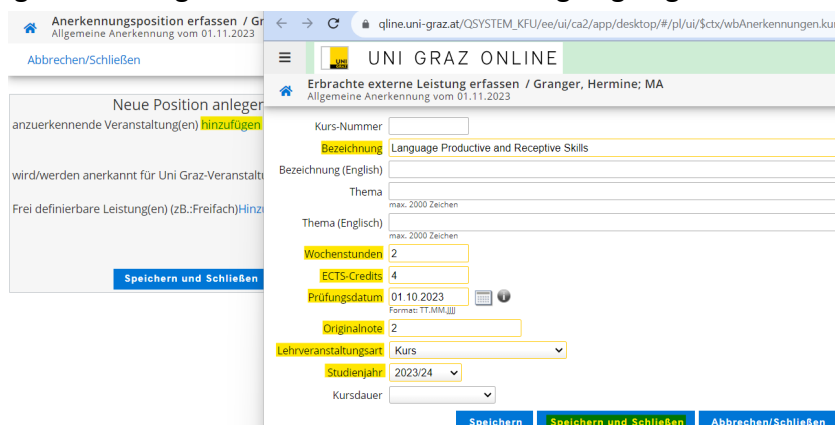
Anerkennungsposition erfassen / Gr
Allgemeine Anerkennung vom 01.11.2023

Abbrechen/Schließen

Neue Position anleger

anzuerkennende Veranstaltung(en) hinzufügen

wird/werden anerkannt für Uni Graz-Veranstaltu

Frei definierbare Leistung(en) (zB.:Freifach)Hinzu

Speichern und Schließen

qline.uni-graz.at/QSYSTEM_KFU/ee/ui/ca2/app/desktop/#/pl/ui/$ctx/wbAnerkennungen.ku

UNI GRAZ ONLINE

Erbrachte externe Leistung erfassen / Granger, Hermine; MA
Allgemeine Anerkennung vom 01.11.2023

Kurs-Nummer

Bezeichnung Language Productive and Receptive Skills

Bezeichnung (English)

Thema
max. 2000 Zeichen

Thema (Englisch)
max. 2000 Zeichen

Wochenstunden 2

ECTS-Credits 4

Prüfungsdatum 01.10.2023
Format: TT.MM.JJJJ

Originalnote 2

Lehrveranstaltungsart Kurs

Studienjahr 2023/24

Kursdauer

Speichern Speichern und Schließen Abbrechen/Schließen